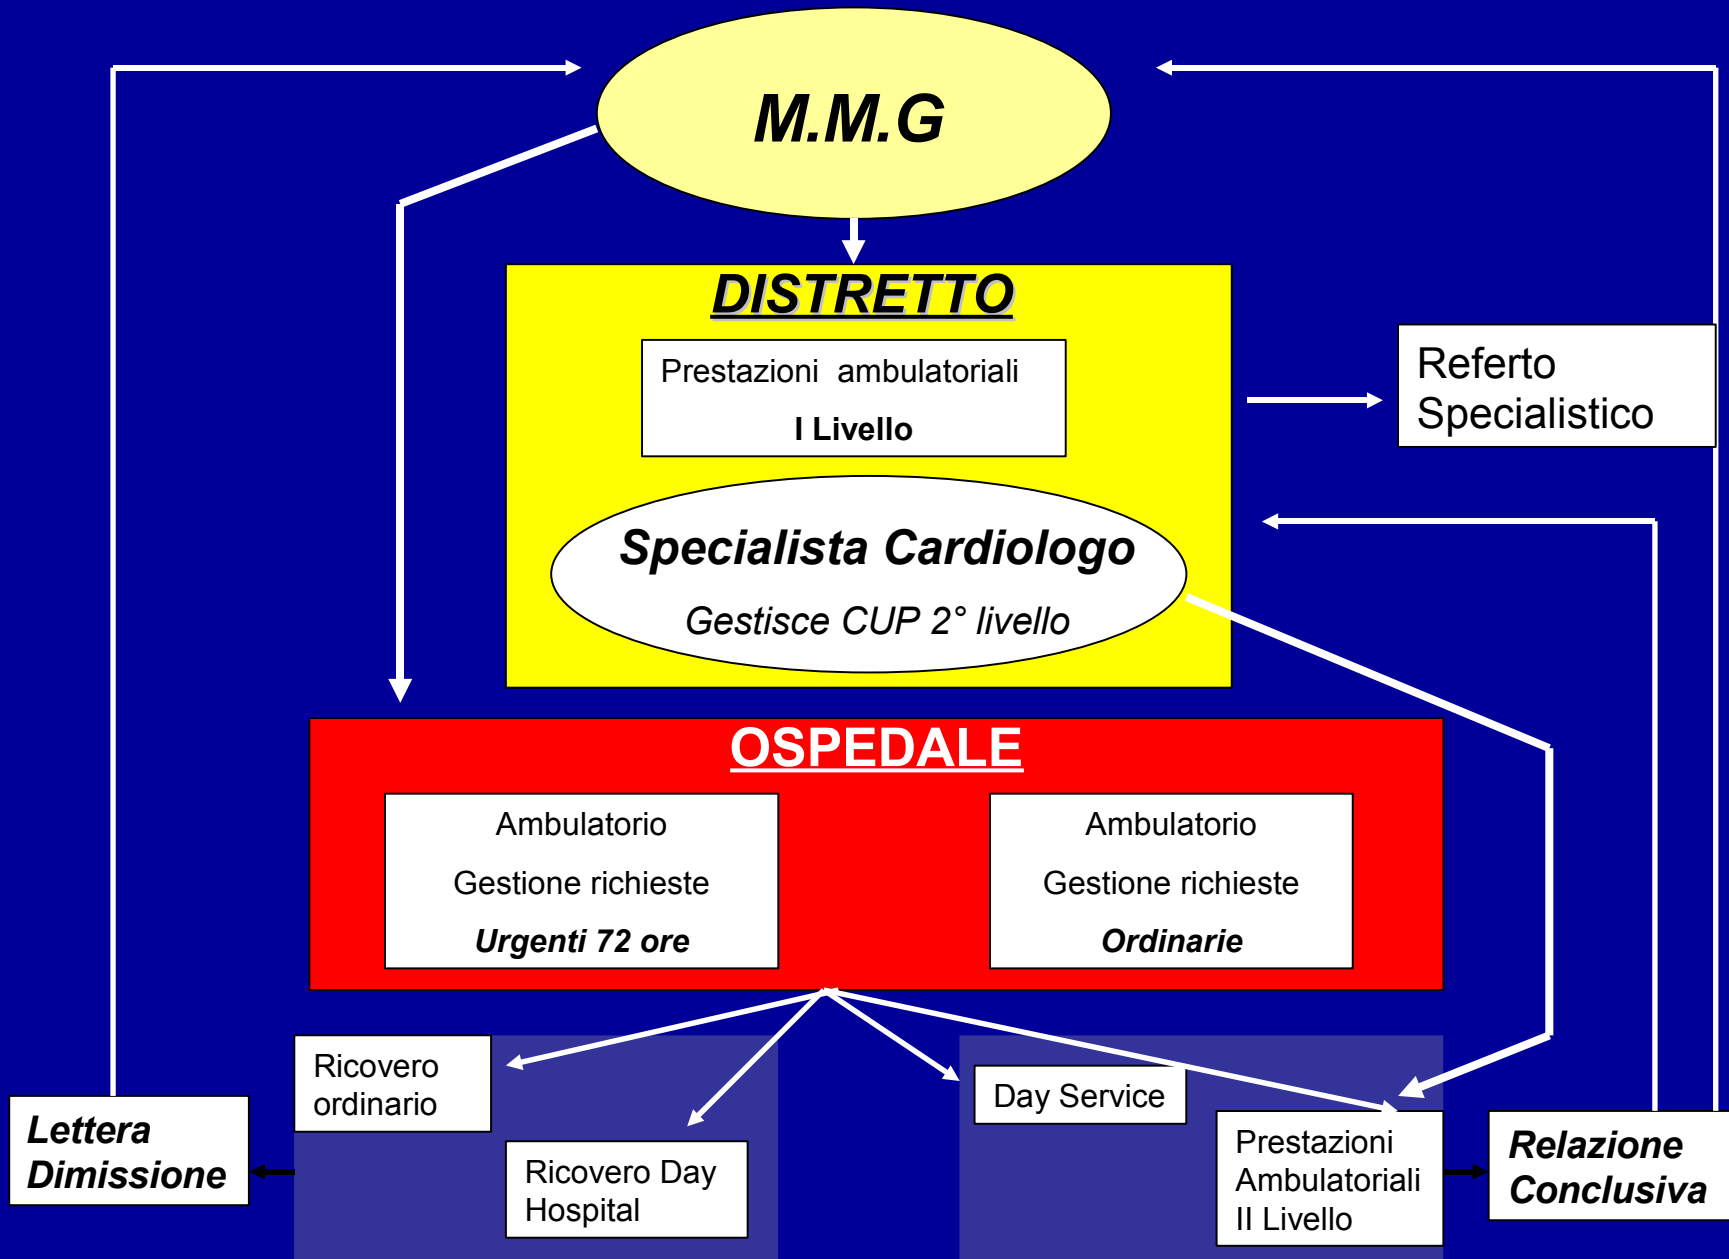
M.M.G

DISTRETTO

Prestazioni ambulatoriali

I Livello

Referto Specialistico

Specialista Cardiologo

Gestisce CUP 2° livello

OSPEDALE

Ambulatorio

Gestione richieste

Urgenti 72 ore

Ambulatorio

Gestione richieste

Ordinarie

Ricovero ordinario

Ricovero Day Hospital

Day Service

Prestazioni Ambulatoriali II Livello

Lettera Dimissione

Relazione Conclusiva